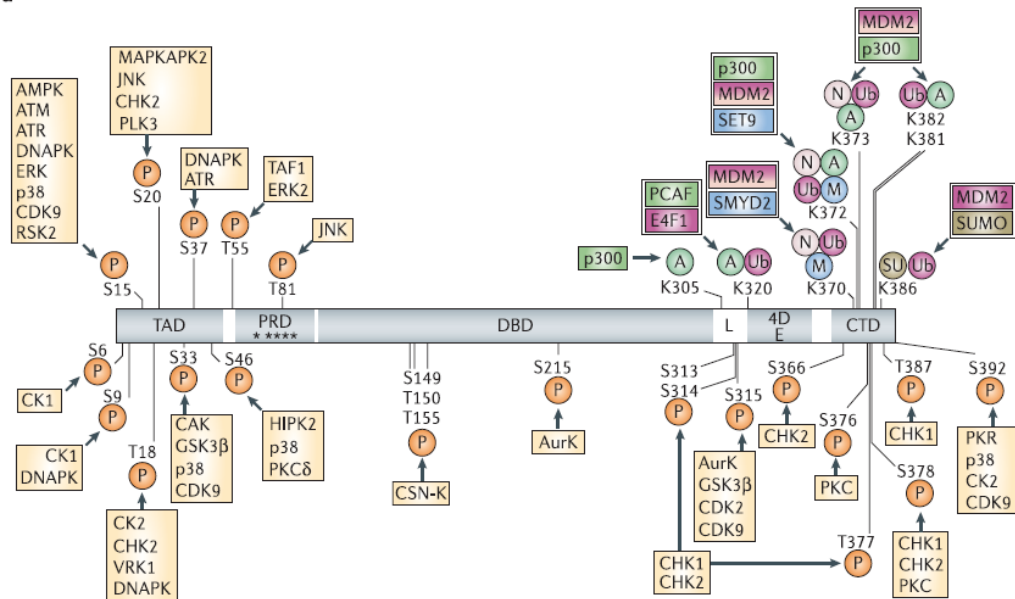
AMPK
ATM
ATR
DNAPK
ERK
p38
CDK9
RSK2

MAPKAPK2
JNK
CHK2
PLK3

DNAPK
ATR

TAF1
ERK2

JNK

P
S15

P
S20

P
S37

P
T55

P
T81

MDM2
p300

p300
MDM2
SET9

N Ub A
K373

Ub A
K382
K381

N A Ub M
K372

PCAF
E4F1

MDM2
SMYD2

MDM2
SUMO

p300

A
K305

A Ub
K320

N Ub M
K370

SU Ub
K386

TAD
PRD
★★★★★
DBD
L
4D E
CTD

S6
P
CK1

S9
P
CK1
DNAPK

T18
P
CK2
CHK2
VRK1
DNAPK

S33
P
CAK
GSK3β
p38
CDK9

S46
P
HIPK2
p38
PKCδ

S149
T150
T155
P
CSN-K

S215
P
AurK

S313
S314
P

S315
P
AurK
GSK3β
CDK2
CDK9

S366
P
CHK2

S376
P
PKC

T377
P

CHK1
CHK2

T387
P
CHK1

S378
P
CHK1
CHK2
PKC

S392
P
PKR
p38
CK2
CDK9